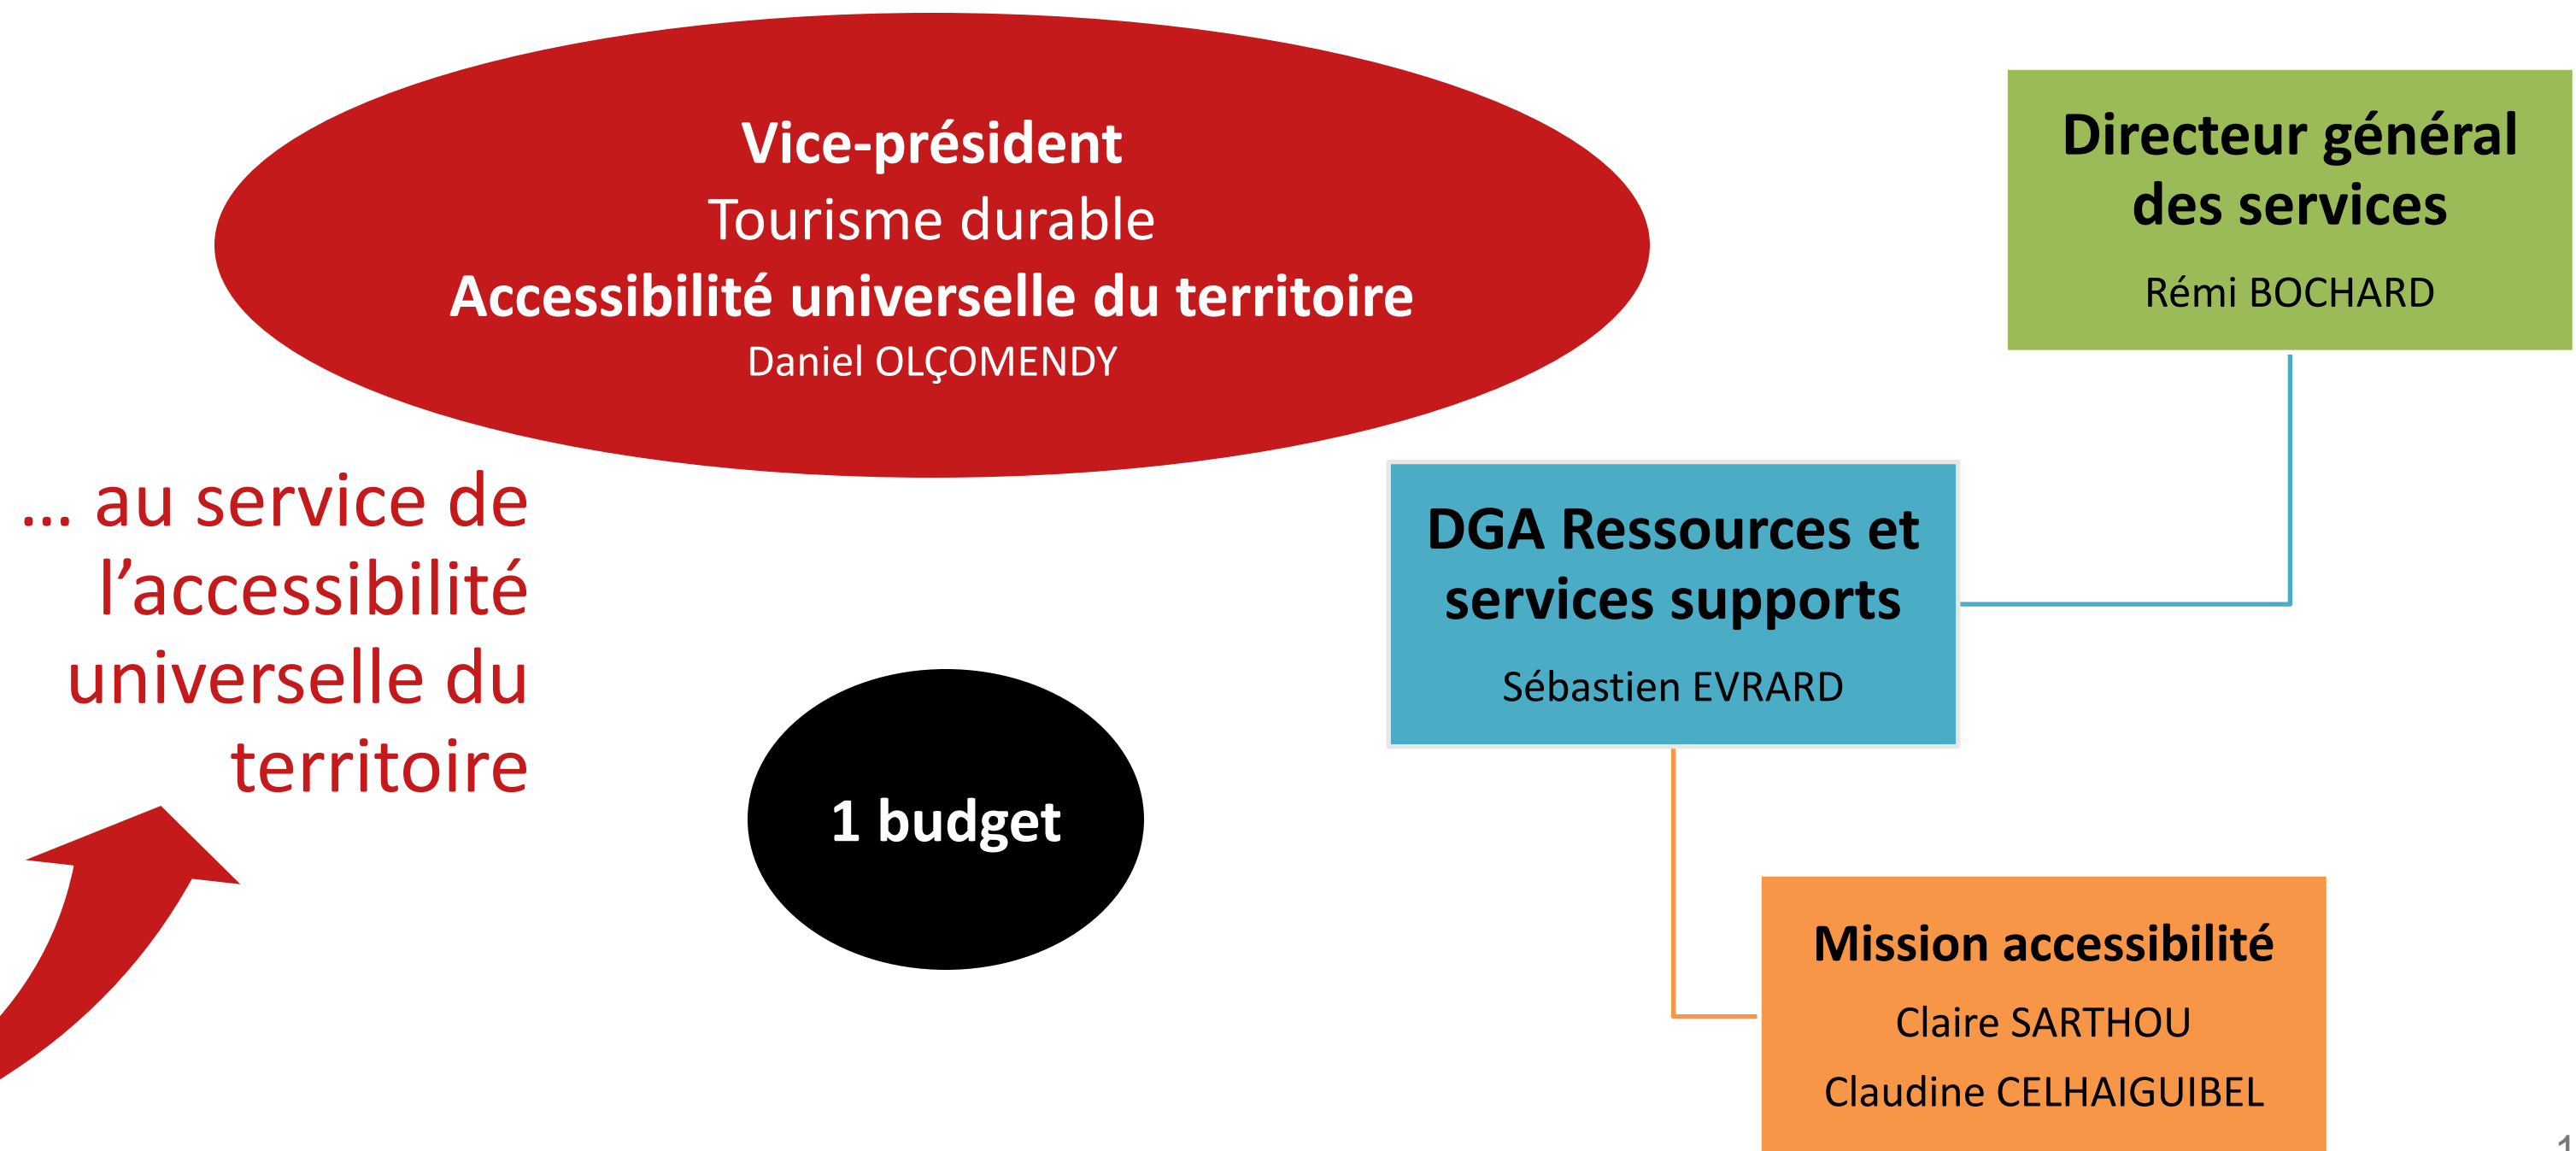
Vice-président
Tourisme durable
Accessibilité universelle du territoire
Daniel OLÇOMENDY

Directeur général des services
Rémi BOCHARD

… au service de l’accessibilité universelle du territoire

DGA Ressources et services supports
Sébastien EVRARD

1 budget

Mission accessibilité
Claire SARTHOU
Claudine CELHAIGUIBEL

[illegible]